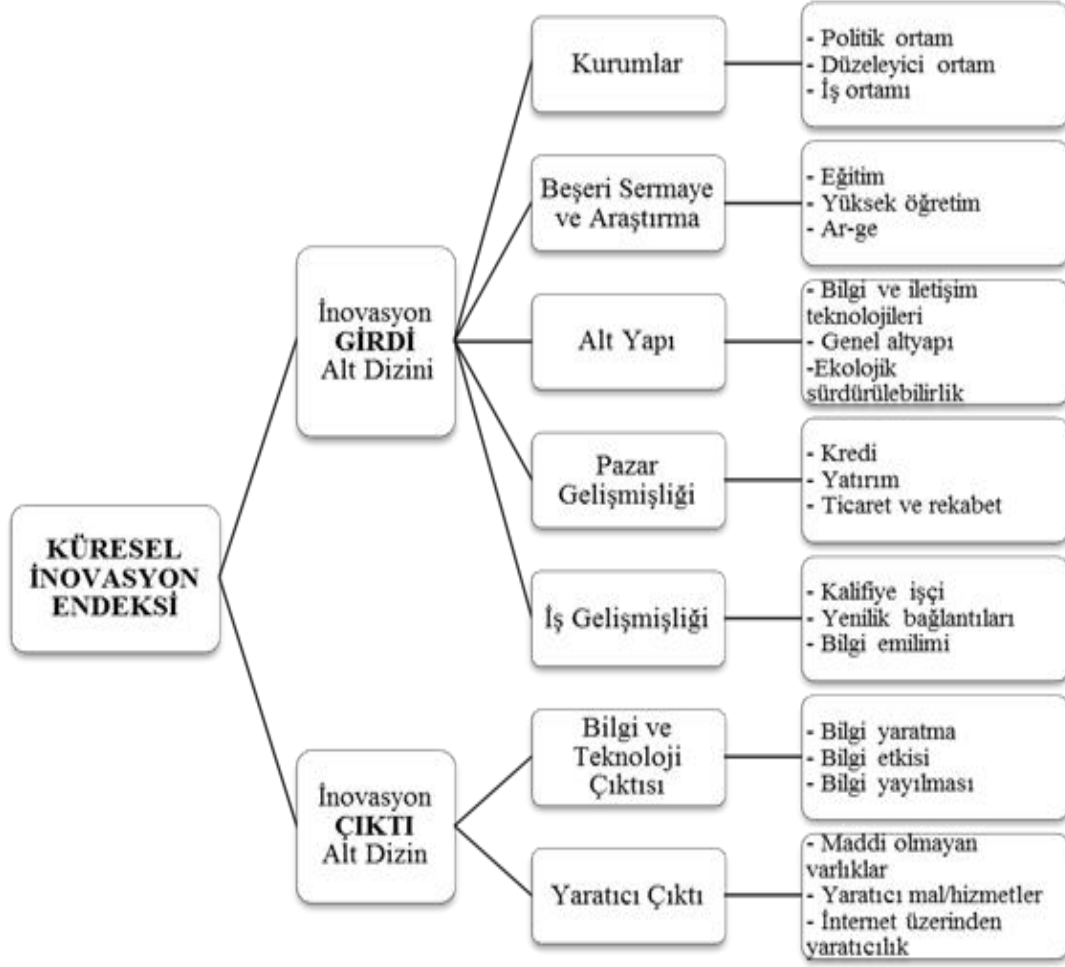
KÜRESEL İNOVASYON ENDEKSİ

İnovasyon GİRDİ Alt Dizini

Kurumlar

- Politik ortam
- Düzeleyici ortam
- İş ortamı

Beşeri Sermaye ve Araştırma

- Eğitim
- Yüksek öğretim
- Ar-ge

Alt Yapı

- Bilgi ve iletişim teknolojileri
- Genel altyapı
-Ekolojik sürdürülebilirlik

Pazar Gelişmişliği

- Kredi
- Yatırım
- Ticaret ve rekabet

İş Gelişmişliği

- Kalifiye işçi
- Yenilik bağlantıları
- Bilgi emilimi

İnovasyon ÇIKTI Alt Dizin

Bilgi ve Teknoloji Çıktısı

- Bilgi yaratma
- Bilgi etkisi
- Bilgi yayılması

Yaratıcı Çıktı

- Maddi olmayan varlıklar
- Yaratıcı mal/hizmetler
- İnternet üzerinden yaratıcılık